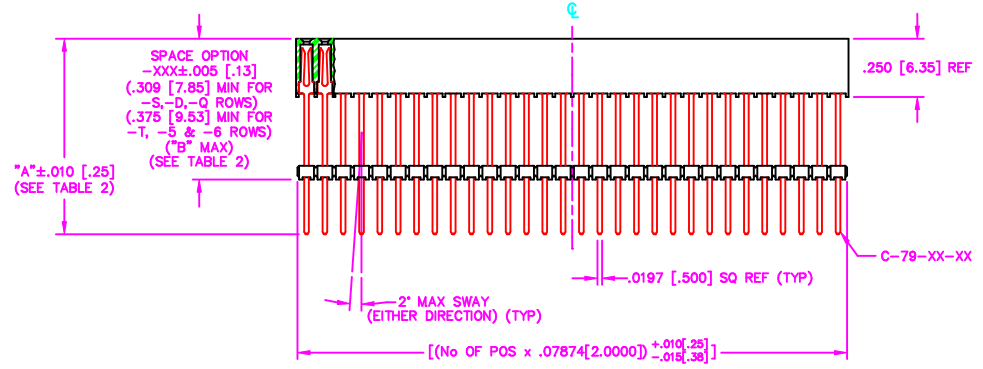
SPACE OPTION
-XXX±.005 [.13]
(.309 [7.85] MIN FOR
-S,-D,-Q ROWS)
(.375 [9.53] MIN FOR
-T, -5 & -6 ROWS)
("B" MAX)
(SEE TABLE 2)

"A"±.010 [.25]
(SEE TABLE 2)

℄

.250 [6.35] REF

C-79-XX-XX

.0197 [.500] SQ REF (TYP)

2° MAX SWAY
(EITHER DIRECTION) (TYP)

[(No OF POS x .07874[2.0000]) $^{+.010[.25]}_{-.015[.38]}$]